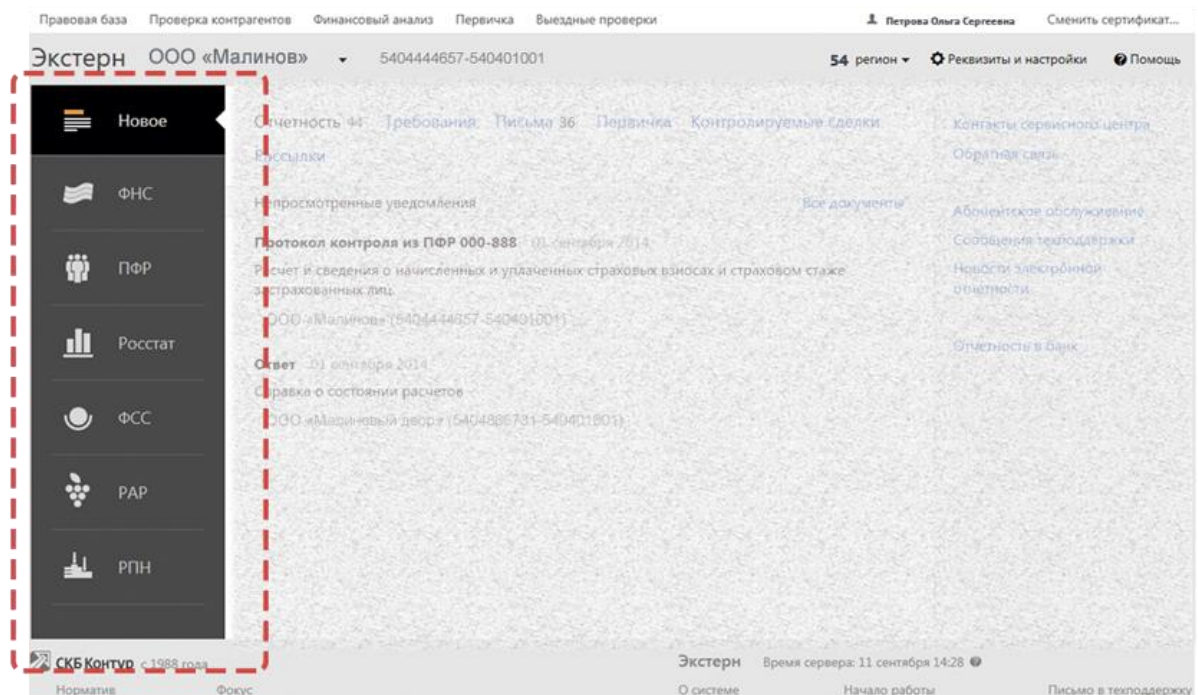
Правовая база Проверка контрагентов Финансовый анализ Первичка Выездные проверки Петрова Ольга Сергеевна Сменить сертификат...

Экстерн ООО «Малинов» 5404444657-540401001 54 регион Реквизиты и настройки Помощь

Новое

ФНС

ПФР

Росстат

ФСС

РАР

РПН

Отчетность 44 Требования Письма 36 Первичка Контролируемые сделки

Рассылки

Непросмотренные уведомления Все документы

Протокол контроля из ПФР 000-888 01 сентября 2014

Расчет и сведения о начисленных и уплаченных страховых взносах и страховом стаже застрахованных лиц

ООО «Малинов» (5404444657-540401001)

Ответ 01 сентября 2014

Справка о состоянии расчетов

ООО «Малиновый двор» (5404886731-540401801)

Контакты сервисного центра

Обратная связь

Абонентское обслуживание

Сообщения техподдержки

Новости электронной отчетности

Отчетность в банк

СКБ Контур с 1988 года

Экстерн Время сервера: 11 сентября 14:28

Норматив Фокус О системе Начало работы Письмо в техподдержку